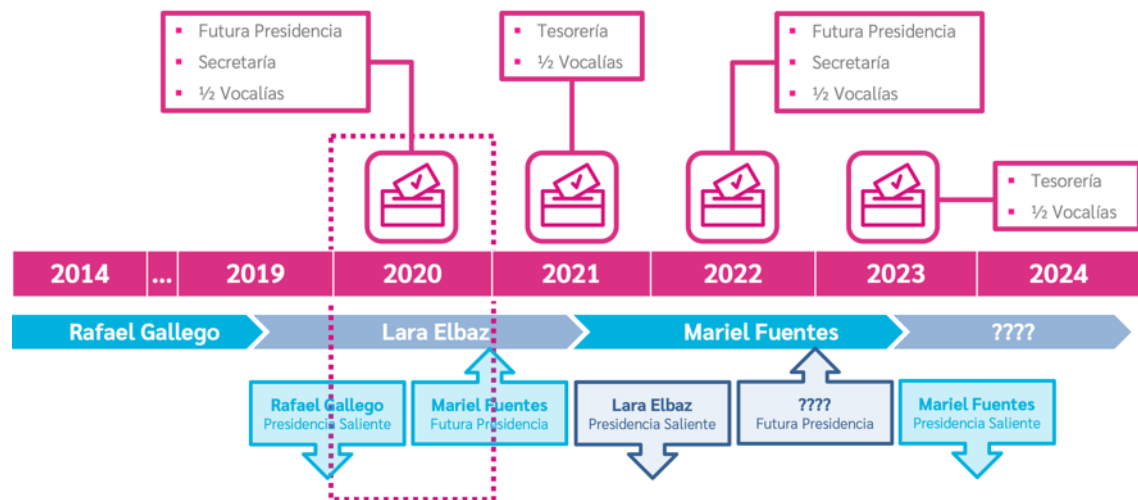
▪ Futura Presidencia
▪ Secretaría
▪ ½ Vocalías

▪ Tesorería
▪ ½ Vocalías

▪ Futura Presidencia
▪ Secretaría
▪ ½ Vocalías

▪ Tesorería
▪ ½ Vocalías

| 2014 | ... | 2019 | 2020 | 2021 | 2022 | 2023 | 2024 |
|---|---|---|---|---|---|---|---|

Rafael Gallego

Lara Elbaz

Mariel Fuentes

????

Rafael Gallego
Presidencia Saliente

Mariel Fuentes
Futura Presidencia

Lara Elbaz
Presidencia Saliente

????
Futura Presidencia

Mariel Fuentes
Presidencia Saliente